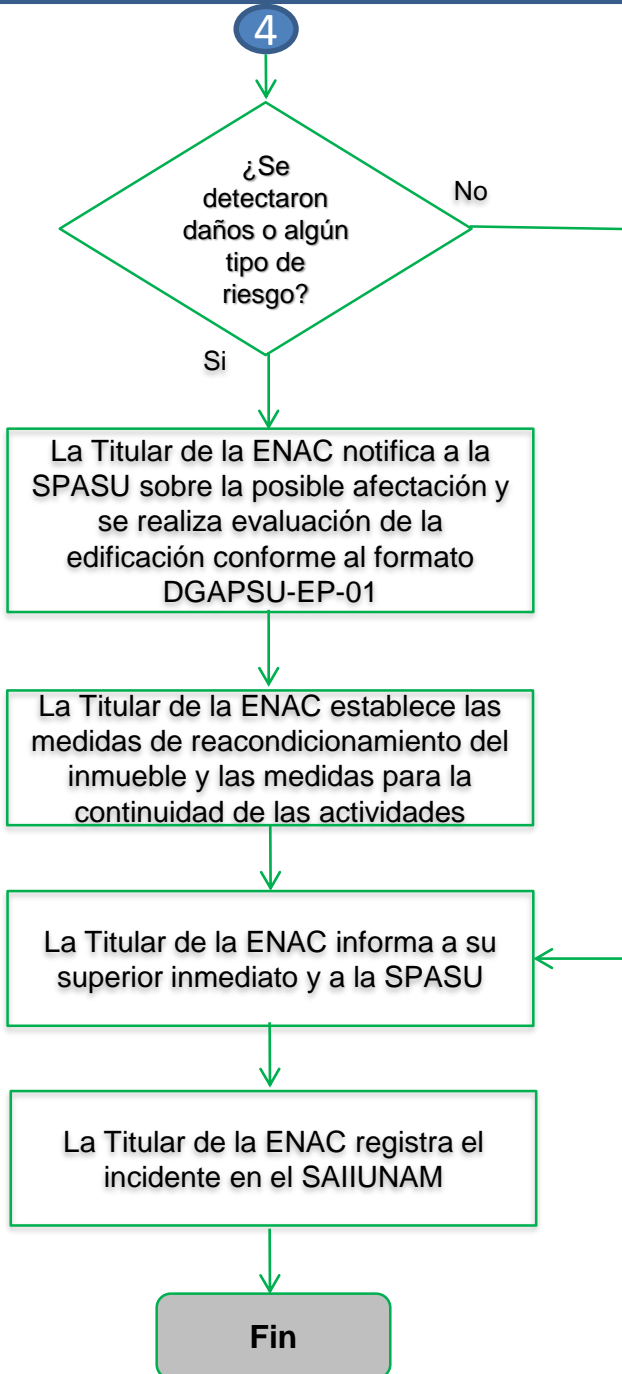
4

¿Se detectaron daños o algún tipo de riesgo?

No

Si

La Titular de la ENAC notifica a la SPASU sobre la posible afectación y se realiza evaluación de la edificación conforme al formato DGAPSU-EP-01

La Titular de la ENAC establece las medidas de reacondicionamiento del inmueble y las medidas para la continuidad de las actividades

La Titular de la ENAC informa a su superior inmediato y a la SPASU

La Titular de la ENAC registra el incidente en el SAIIUNAM

Fin